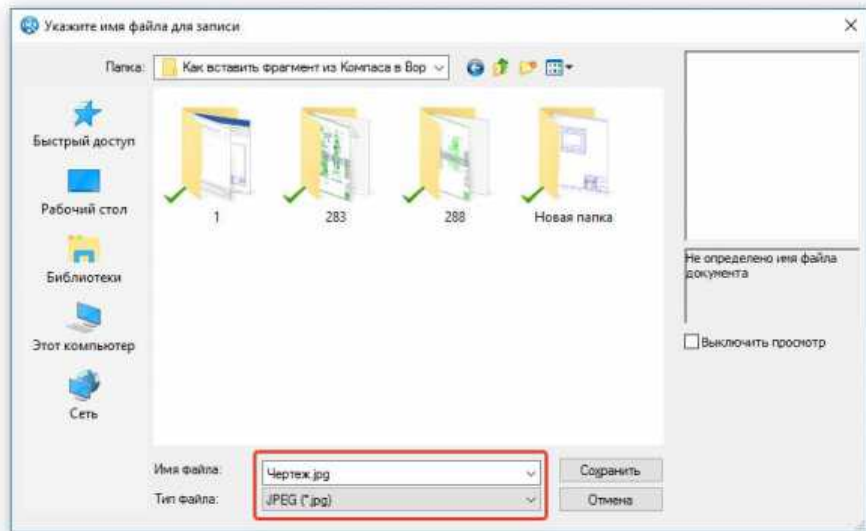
Укажите имя файла для записи

×

Папка: Как вставить фрагмент из Компаса в Вор

Быстрый доступ

Рабочий стол

Библиотеки

Этот компьютер

Сеть

1

283

288

Новая папка

Не определено имя файла документа

Выключить просмотр

Имя файла: Чертеж.jpg

Тип файла: JPEG (*.jpg)

Сохранить

Отмена